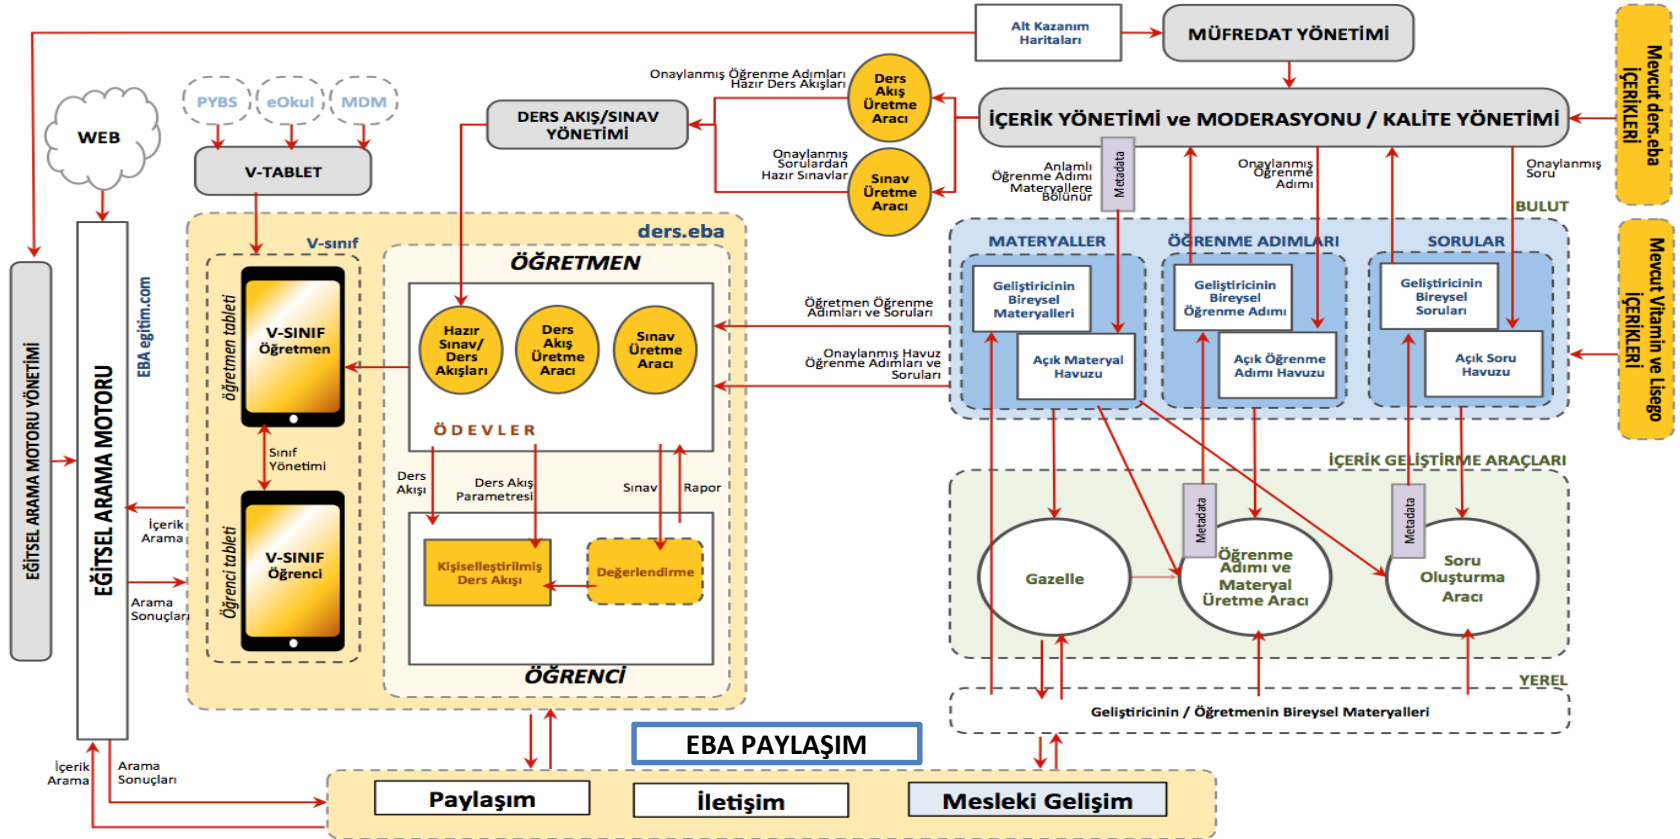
Alt Kazanım Haritaları

MÜFREDAT YÖNETİMİ

Mevcut ders.eba İÇERİKLERİ

Onaylanmış Öğrenme Adımları Hazır Ders Akışları

Ders Akış Üretme Aracı

DERS AKIŞ/SINAV YÖNETİMİ

İÇERİK YÖNETİMİ ve MODERASYONU / KALİTE YÖNETİMİ

Onaylanmış Sorulardan Hazır Sınavlar

Sınav Üretme Aracı

Anlamlı Öğrenme Adımı Materyallere Bölünür

Metadata

Onaylanmış Öğrenme Adımı

Onaylanmış Soru

BULUT

PYBS

eOkul

MDM

WEB

V-TABLET

ders.eba

V-sınıf

ÖĞRETMEN

MATERYALLER

ÖĞRENME ADIMLARI

SORULAR

Mevcut Vitamin ve Lisego İÇERİKLERİ

EĞİTSEL ARAMA MOTORU YÖNETİMİ

EĞİTSEL ARAMA MOTORU

EBA egitim.com

öğretmen tableti

V-SINIF Öğretmen

Hazır Sınav/ Ders Akışları

Ders Akış Üretme Aracı

Sınav Üretme Aracı

Öğretmen Öğrenme Adımları ve Soruları

Geliştiricinin Bireysel Materyalleri

Geliştiricinin Bireysel Öğrenme Adımı

Geliştiricinin Bireysel Soruları

Açık Materyal Havuzu

Açık Öğrenme Adımı Havuzu

Açık Soru Havuzu

Onaylanmış Havuz Öğrenme Adımları ve Soruları

ÖDEVLER

Sınıf Yönetimi

Ders Akışı

Ders Akış Parametresi

Sınav

Rapor

İÇERİK GELİŞTİRME ARAÇLARI

İçerik Arama

Arama Sonuçları

Öğrenci tableti

V-SINIF Öğrenci

Kişiselleştirilmiş Ders Akışı

Değerlendirme

Metadata

Metadata

Gazelle

Öğrenme Adımı ve Materyal Üretme Aracı

Soru Oluşturma Aracı

ÖĞRENCİ

YEREL

Geliştiricinin / Öğretmenin Bireysel Materyalleri

EBA PAYLAŞIM

İçerik Arama

Arama Sonuçları

Paylaşım

İletişim

Mesleki Gelişim